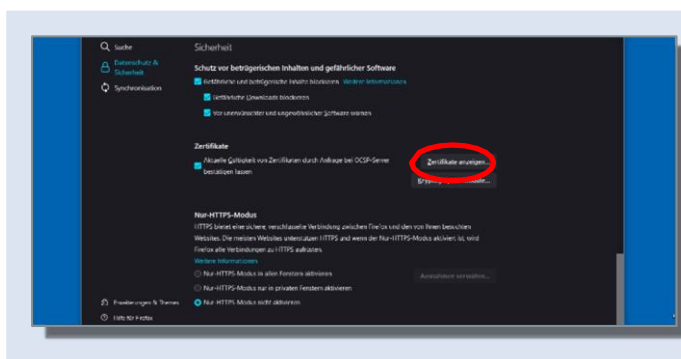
Suche

Datenschutz & Sicherheit

Synchronisation

Sicherheit

Schutz vor betrügerischen Inhalten und gefährlicher Software

Gefährliche und betrügerische Inhalte blockieren Weitere Informationen

Gefährliche Downloads blockieren

Vor unerwünschter und ungewöhnlicher Software warnen

Zertifikate

Aktuelle Gültigkeit von Zertifikaten durch Anfrage bei OCSP-Server bestätigen lassen

Zertifikate anzeigen...

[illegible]

Nur-HTTPS-Modus

HTTPS bietet eine sichere, verschlüsselte Verbindung zwischen Firefox und den von Ihnen besuchten Websites. Die meisten Websites unterstützen HTTPS und wenn der Nur-HTTPS-Modus aktiviert ist, wird Firefox alle Verbindungen zu HTTPS aufrüsten.

Weitere Informationen

Nur-HTTPS-Modus in allen Fenstern aktivieren

Ausnahmen verwalten...

Nur-HTTPS-Modus nur in privaten Fenstern aktivieren

Nur-HTTPS-Modus nicht aktivieren

Erweiterungen & Themes

Hilfe für Firefox